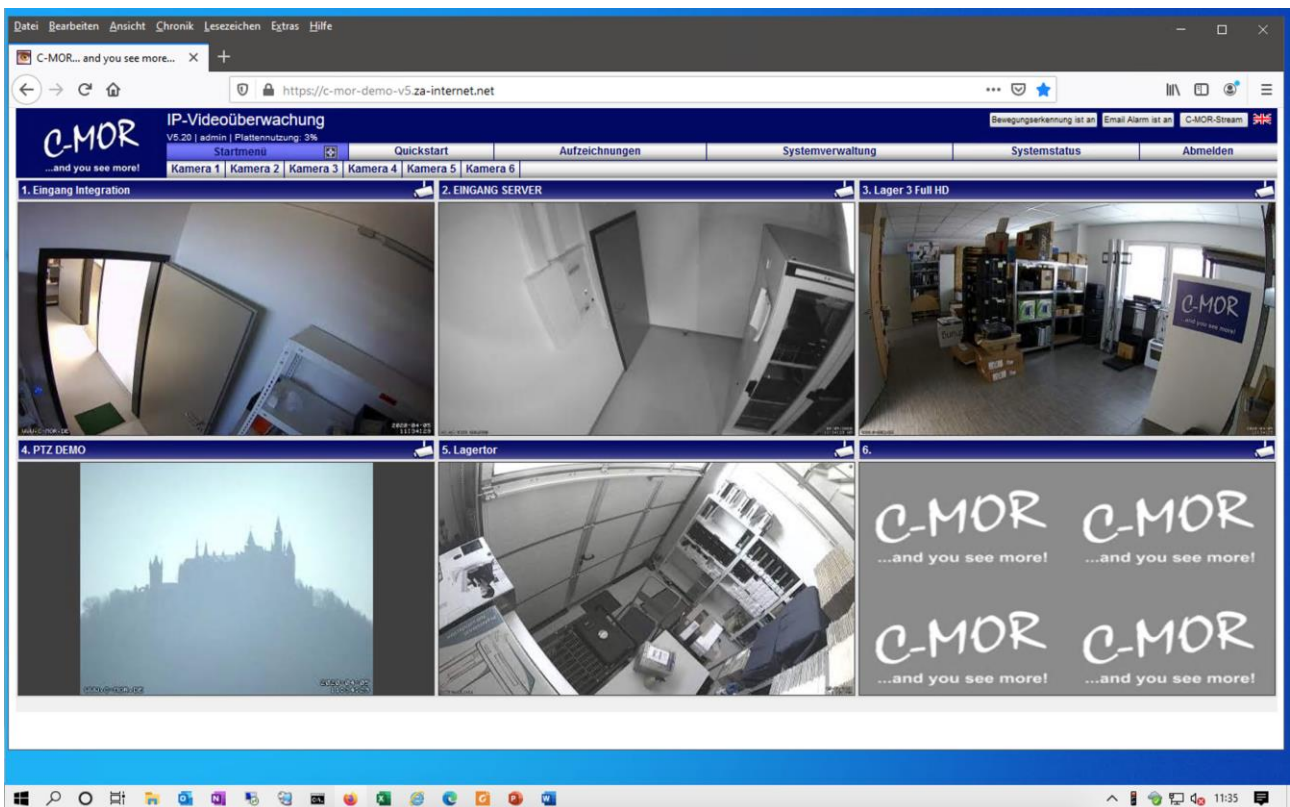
Datei Bearbeiten Ansicht Chronik Lesezeichen Extras Hilfe

C-MOR... and you see more... ×

https://c-mor-demo-v5.za-internet.net

C-MOR
...and you see more!

IP-Videoüberwachung
V5.20 | admin | Plattennutzung: 3%

Bewegungserkennung ist an | Email Alarm ist an | C-MOR-Stream

Startmenü | Quickstart | Aufzeichnungen | Systemverwaltung | Systemstatus | Abmelden

Kamera 1 | Kamera 2 | Kamera 3 | Kamera 4 | Kamera 5 | Kamera 6

1. Eingang Integration

2. EINGANG SERVER

3. Lager 3 Full HD

C-MOR
...and you see more!

4. PTZ DEMO

5. Lagertor

6.

C-MOR
...and you see more!

C-MOR
...and you see more!

C-MOR
...and you see more!

C-MOR
...and you see more!

11:35